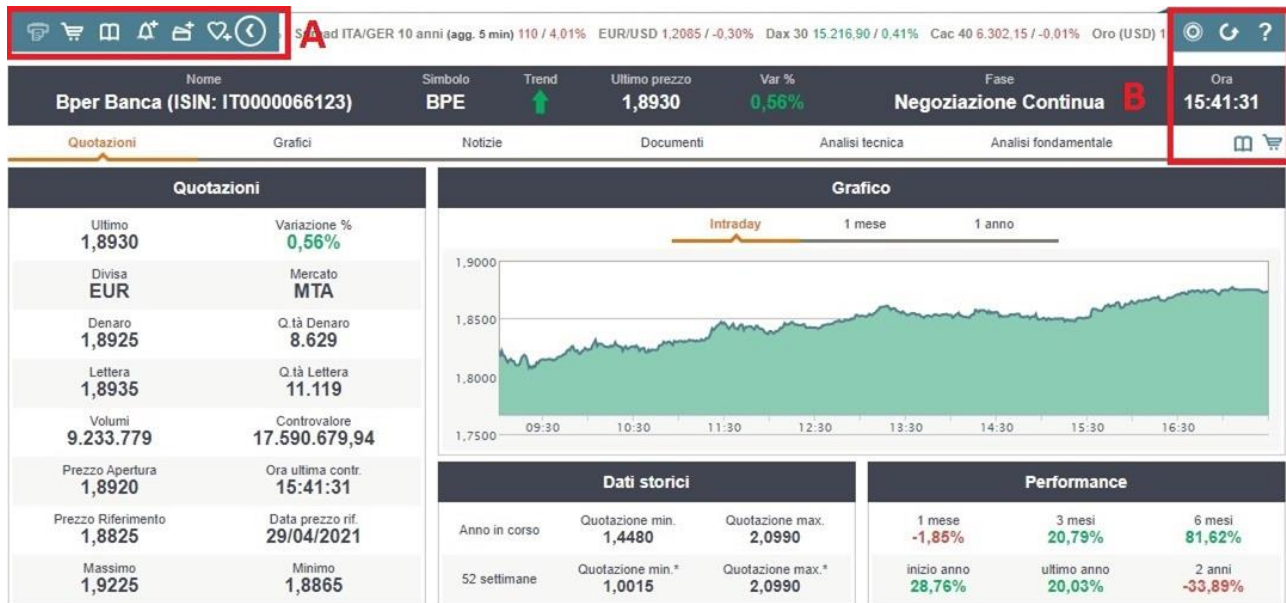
A
S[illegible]ad ITA/GER 10 anni (agg. 5 min) 110 / 4,01% EUR/USD 1,2085 / -0,30% Dax 30 15.216,90 / 0,41% Cac 40 6.302,15 / -0,01% Oro (USD) 1

?

| Nome | Simbolo | Trend | Ultimo prezzo | Var % | Fase | Ora |
|---|---|---|---|---|---|---|
| Bper Banca (ISIN: IT0000066123) | BPE | | 1,8930 | 0,56% | Negoziazione Continua | 15:41:31 |

B

Quotazioni Grafici Notizie Documenti Analisi tecnica Analisi fondamentale

Quotazioni

| | |
|---|---|
| Ultimo 1,8930 | Variazione % 0,56% |
| Divisa EUR | Mercato MTA |
| Denaro 1,8925 | Q.tà Denaro 8.629 |
| Lettera 1,8935 | Q.tà Lettera 11.119 |
| Volumi 9.233.779 | Controvalore 17.590.679,94 |
| Prezzo Apertura 1,8920 | Ora ultima contr. 15:41:31 |
| Prezzo Riferimento 1,8825 | Data prezzo rif. 29/04/2021 |
| Massimo 1,9225 | Minimo 1,8865 |

Grafico

Intraday 1 mese 1 anno

1,9000
1,8500
1,8000
1,7500
09:30 10:30 11:30 12:30 13:30 14:30 15:30 16:30

Dati storici

| | | |
|---|---|---|
| Anno in corso | Quotazione min. 1,4480 | Quotazione max. 2,0990 |
| 52 settimane | Quotazione min.* 1,0015 | Quotazione max.* 2,0990 |

Performance

| | | |
|---|---|---|
| 1 mese -1,85% | 3 mesi 20,79% | 6 mesi 81,62% |
| inizio anno 28,76% | ultimo anno 20,03% | 2 anni -33,89% |